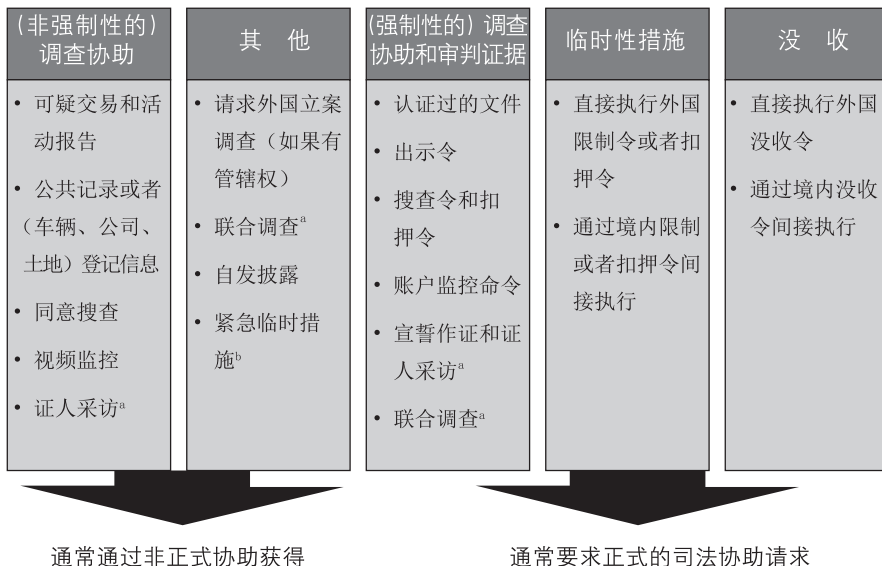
(非强制性的)调查协助

• 可疑交易和活动报告
• 公共记录或者(车辆、公司、土地)登记信息
• 同意搜查
• 视频监控
• 证人采访$^{a}$

其 他

• 请求外国立案调查(如果有管辖权)
• 联合调查$^{a}$
• 自发披露
• 紧急临时措施$^{b}$

(强制性的)调查协助和审判证据

• 认证过的文件
• 出示令
• 搜查令和扣押令
• 账户监控命令
• 宣誓作证和证人采访$^{a}$
• 联合调查$^{a}$

临时性措施

• 直接执行外国限制令或者扣押令
• 通过境内限制或者扣押令间接执行

没 收

• 直接执行外国没收令
• 通过境内没收令间接执行

通常通过非正式协助获得

通常要求正式的司法协助请求